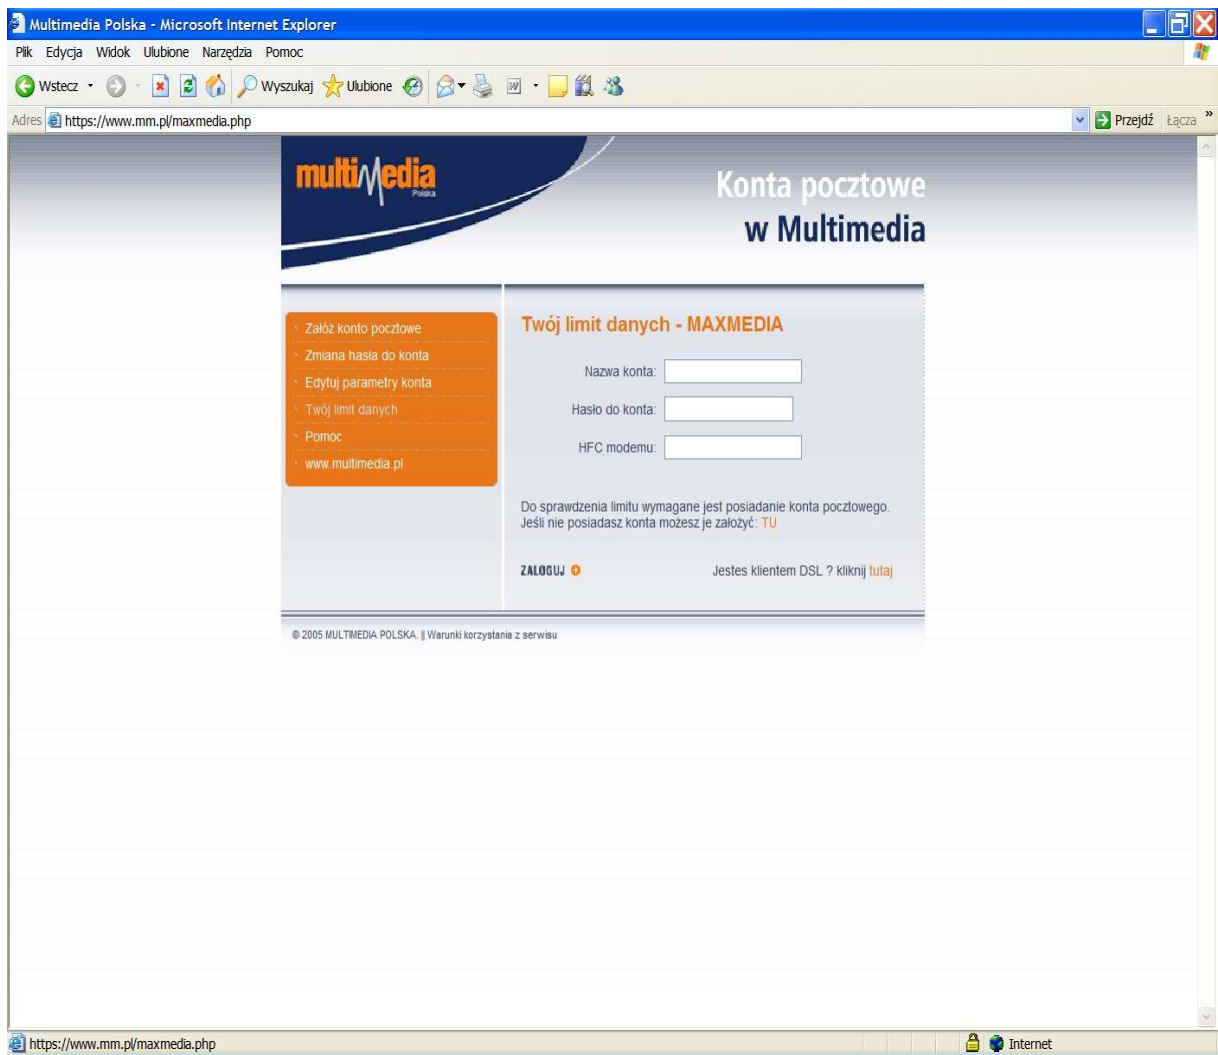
Multimedia Polska - Microsoft Internet Explorer

Plik Edycja Widok Ulubione Narzędzia Pomoc

Wstecz Wyszukaj Ulubione

Adres https://www.mm.pl/maxmedia.php

Przejdź Łącza

multimedia Polska

Konta pocztowe w Multimedia

Załóż konto pocztowe
Zmiana hasła do konta
Edytuj parametry konta
Twój limit danych
Pomoc
www.multimedia.pl

Twój limit danych - MAXMEDIA

Nazwa konta:

Hasło do konta:

HFC modemu:

Do sprawdzenia limitu wymagane jest posiadanie konta pocztowego. Jeśli nie posiadasz konta możesz je założyć: TU

ZALOGUJ

Jestes klientem DSL ? kliknij tutaj

© 2005 MULTIMEDIA POLSKA. || Warunki korzystania z serwisu

https://www.mm.pl/maxmedia.php

Internet